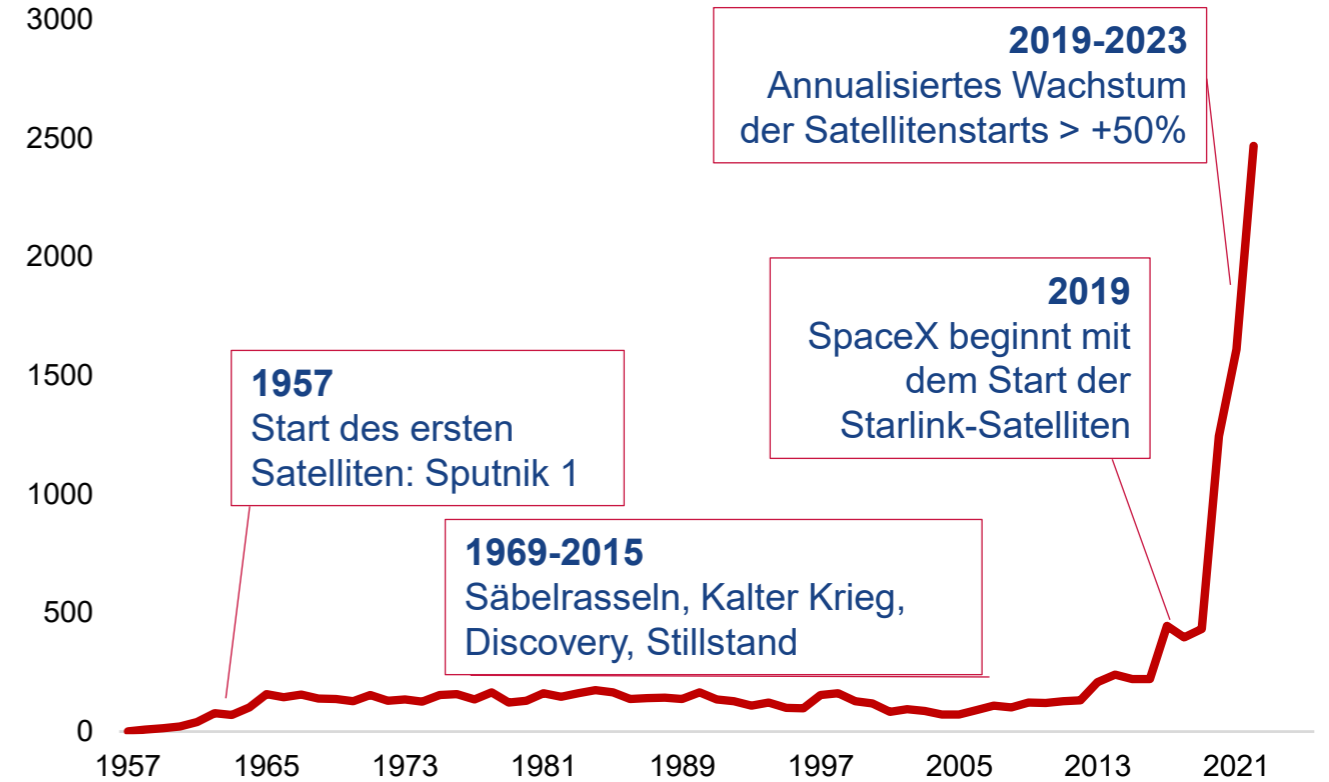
3000
2500
2000
1500
1000
500
0

1957
1965
1973
1981
1989
1997
2005
2013
2021

**2019-2023**
Annualisiertes Wachstum der Satellitenstarts > +50%

**2019**
SpaceX beginnt mit dem Start der Starlink-Satelliten

**1957**
Start des ersten Satelliten: Sputnik 1

**1969-2015**
Säbelrasseln, Kalter Krieg, Discovery, Stillstand